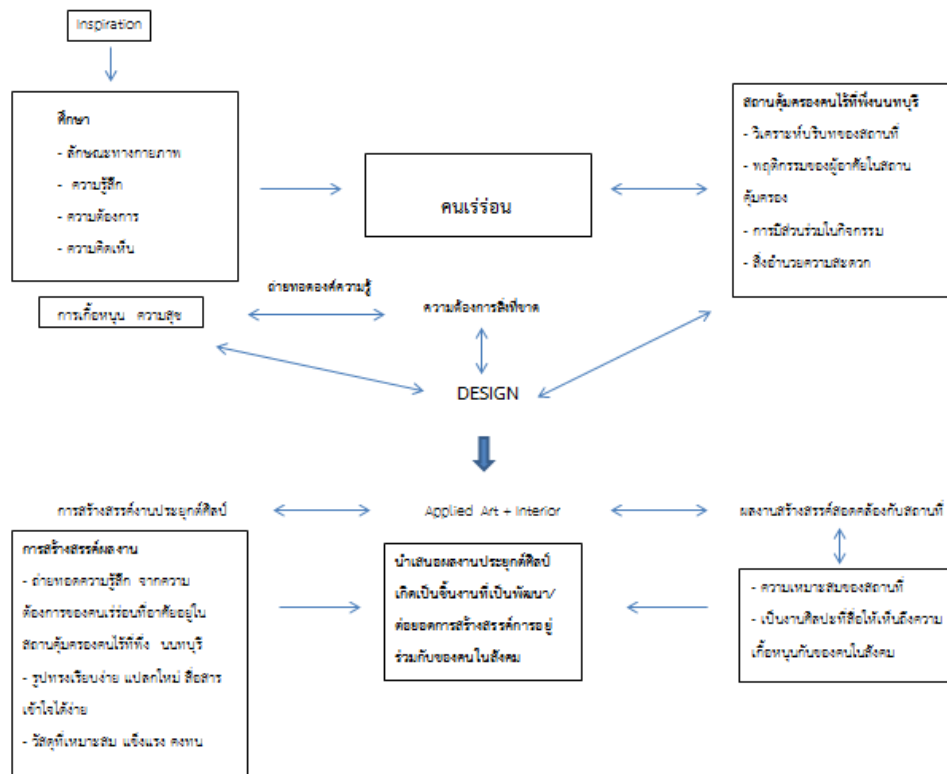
Inspiration

ศึกษา

- ลักษณะทางกายภาพ

- ความรู้สึก

- ความต้องการ

- ความคิดเห็น

คนเร่ร่อน

สถานคุ้มครองคนไร้ที่พึ่งนนทบุรี

- วิเคราะห์บริบทของสถานที่

- พฤติกรรมของผู้อาศัยในสถานคุ้มครอง

- การมีส่วนร่วมในกิจกรรม

- สิ่งอำนวยความสะดวก

ถ่ายทอดองค์ความรู้

การเกื้อหนุน ความสุข

ความต้องการลิขิตชาด

DESIGN

การสร้างสรรค์งานประยุกต์ศิลป์

Applied Art + Interior

ผลงานสร้างสรรค์สอดคล้องกับสถานที่

การสร้างสรรค์ผลงาน

- ถ่ายทอดความรู้สึก จากความต้องการของคนเร่ร่อนที่อาศัยอยู่ในสถานคุ้มครองคนไร้ที่พึ่ง นนทบุรี

- รูปทรงเรียบง่าย แปลกใหม่ สื่อสารเข้าใจได้ง่าย

- วัสดุที่เหมาะสม แข็งแรง คงทน

นำเสนอผลงานประยุกต์ศิลป์ เกิดเป็นชิ้นงานที่เป็นพัฒนา/ต่อยอดการสร้างสรรค์การอยู่ร่วมกันของคนในสังคม

- ความเหมาะสมของสถานที่

- เป็นงานศิลปะที่สื่อให้เห็นถึงความเกื้อหนุนกันของคนในสังคม